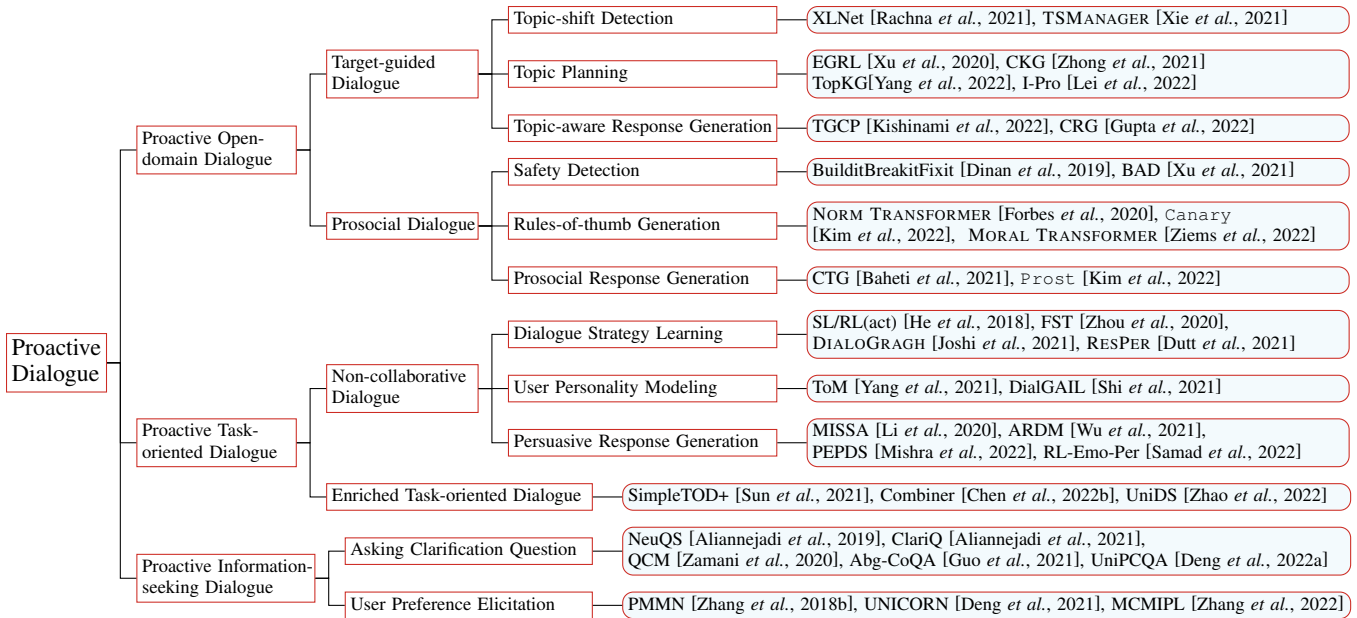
Proactive Dialogue

Proactive Open-domain Dialogue

Target-guided Dialogue

Topic-shift Detection

XLNet [Rachna *et al.*, 2021], TSMANAGER [Xie *et al.*, 2021]

Topic Planning

EGRL [Xu *et al.*, 2020], CKG [Zhong *et al.*, 2021] TopKG[Yang *et al.*, 2022], I-Pro [Lei *et al.*, 2022]

Topic-aware Response Generation

TGCP [Kishinami *et al.*, 2022], CRG [Gupta *et al.*, 2022]

Prosocial Dialogue

Safety Detection

BuilditBreakitFixit [Dinan *et al.*, 2019], BAD [Xu *et al.*, 2021]

Rules-of-thumb Generation

NORM TRANSFORMER [Forbes *et al.*, 2020], Canary [Kim *et al.*, 2022], MORAL TRANSFORMER [Ziems *et al.*, 2022]

Prosocial Response Generation

CTG [Baheti *et al.*, 2021], Prost [Kim *et al.*, 2022]

Proactive Task-oriented Dialogue

Non-collaborative Dialogue

Dialogue Strategy Learning

SL/RL(act) [He *et al.*, 2018], FST [Zhou *et al.*, 2020], DIALOGRAGH [Joshi *et al.*, 2021], RESPER [Dutt *et al.*, 2021]

User Personality Modeling

ToM [Yang *et al.*, 2021], DialGAIL [Shi *et al.*, 2021]

Persuasive Response Generation

MISSA [Li *et al.*, 2020], ARDM [Wu *et al.*, 2021], PEPDS [Mishra *et al.*, 2022], RL-Emo-Per [Samad *et al.*, 2022]

Enriched Task-oriented Dialogue

SimpleTOD+ [Sun *et al.*, 2021], Combiner [Chen *et al.*, 2022b], UniDS [Zhao *et al.*, 2022]

Proactive Information-seeking Dialogue

Asking Clarification Question

NeuQS [Aliannejadi *et al.*, 2019], ClariQ [Aliannejadi *et al.*, 2021], QCM [Zamani *et al.*, 2020], Abg-CoQA [Guo *et al.*, 2021], UniPCQA [Deng *et al.*, 2022a]

User Preference Elicitation

PMMN [Zhang *et al.*, 2018b], UNICORN [Deng *et al.*, 2021], MCMIPL [Zhang *et al.*, 2022]